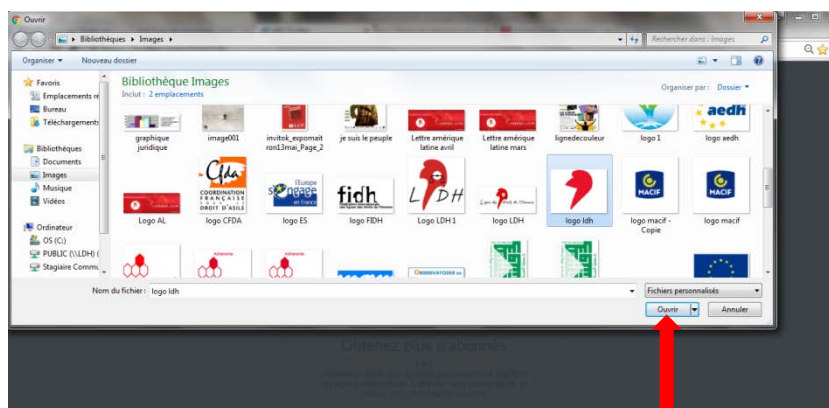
Ouvrir

Bibliothèques ▸ Images ▸

Rechercher dans : Images

Organiser ▾ Nouveau dossier

Favoris
Emplacements r
Bureau
Téléchargements

Bibliothèques
Documents
Images
Musique
Vidéos

Ordinateur
OS (C:)
PUBLIC (\\LDH) (
Stagiaire Commu

Bibliothèque Images
Inclut : 2 emplacements

Organiser par : Dossier ▾

graphique juridique
image001
invitok_expomait ron13mai_Page_2
je suis le peuple
Lettre amérique latine avril
Lettre amérique latine mars
lignedecouleur
logo 1
logo aedh

Logo AL
logo CFDA
logo ES
logo FIDH
Logo LDH 1
logo LDH
logo ldh
logo macif - Copie
logo macif

aedh
Cfda
COORDINATION FRANÇAISE POUR LE DROIT D'ASILE
fidh
LDH
MACIF
MACIF

Nom du fichier : logo ldh

Fichiers personnalisés

Ouvrir
Annuler

Obtenez plus d'abonnés